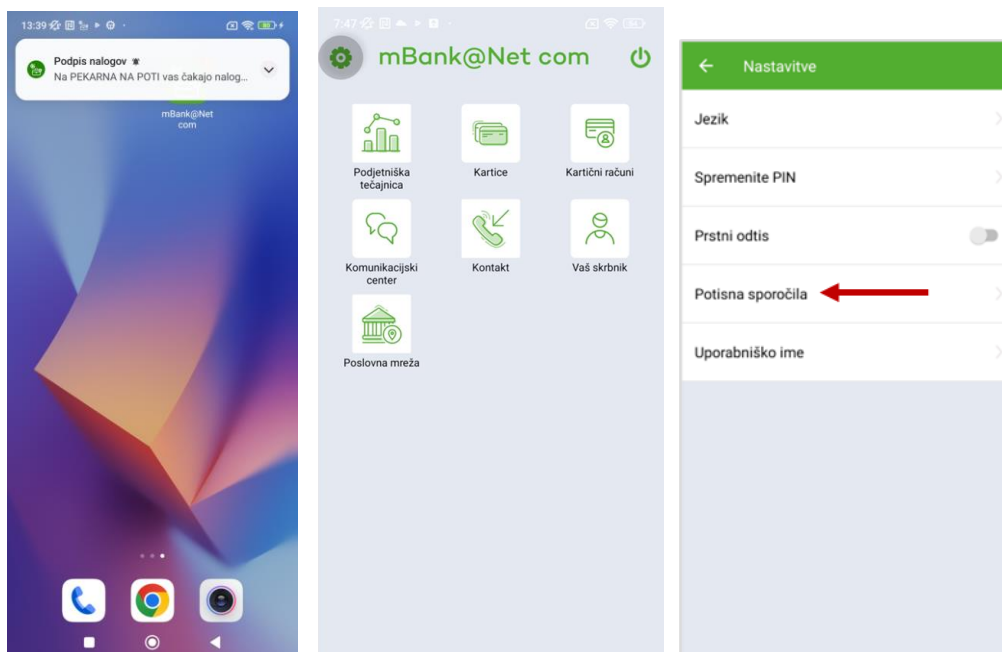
13:39

Podpis nalogov
Na PEKARNA NA POTI vas čakajo nalog...

mBank@Net com

7:47

mBank@Net com

Podjetniška tečajnica

Kartice

Kartični računi

Komunikacijski center

Kontakt

Vaš skrbnik

Poslovna mreža

Nastavitve

Jezik

Spremenite PIN

Prstni odtis

Potisna sporočila

Uporabniško ime